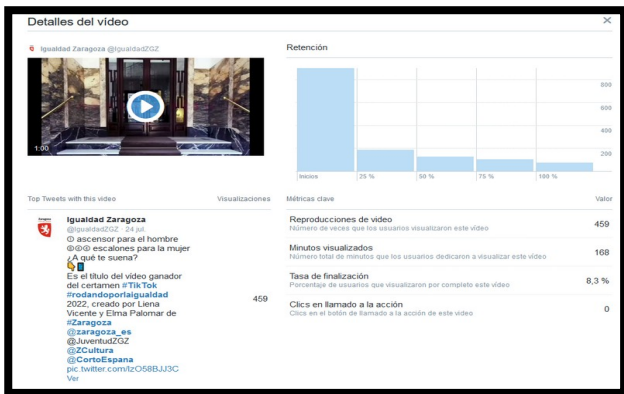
Detalles del vídeo

×

Igualdad Zaragoza @IgualdadZGZ

1:00

Retención

800

600

400

200

Inicios

25 %

50 %

75 %

100 %

Top Tweets with this video

Visualizaciones

Igualdad Zaragoza
@IgualdadZGZ · 24 jul.
① ascensor para el hombre
③③③ escalones para la mujer
¿A qué te suena?

Es el título del vídeo ganador del certamen #TikTok #rodandoporlaigualdad 2022, creado por Liena Vicente y Elma Palomar de #Zaragoza
@zaragoza_es
@JuventudZGZ
@ZCultura
@CortoEspana
pic.twitter.com/lzO58BJJ3C
Ver

459

Métricas clave

Valor

Reproducciones de vídeo
Número de veces que los usuarios visualizaron este vídeo

459

Minutos visualizados
Número total de minutos que los usuarios dedicaron a visualizar este vídeo

168

Tasa de finalización
Porcentaje de usuarios que visualizaron por completo este vídeo

8,3 %

Clics en llamado a la acción
Clics en el botón de llamado a la acción de este vídeo

0